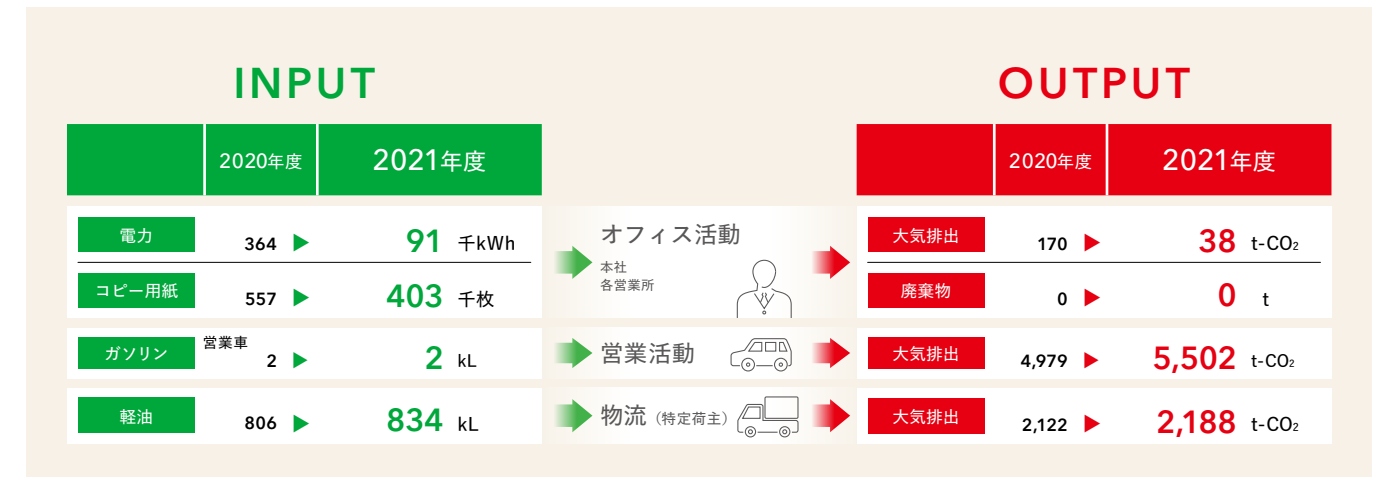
INPUT

| | 2020年度 | 2021年度 |
|---|---|---|
| 電力 | 364 ▶ | 91 千kWh |
| コピー用紙 | 557 ▶ | 403 千枚 |
| ガソリン | 営業車 2 ▶ | 2 kL |
| 軽油 | 806 ▶ | 834 kL |

オフィス活動
本社
各営業所

営業活動

物流（特定荷主）

OUTPUT

| | 2020年度 | 2021年度 |
|---|---|---|
| 大気排出 | 170 ▶ | 38 t-CO₂ |
| 廃棄物 | 0 ▶ | 0 t |
| 大気排出 | 4,979 ▶ | 5,502 t-CO₂ |
| 大気排出 | 2,122 ▶ | 2,188 t-CO₂ |